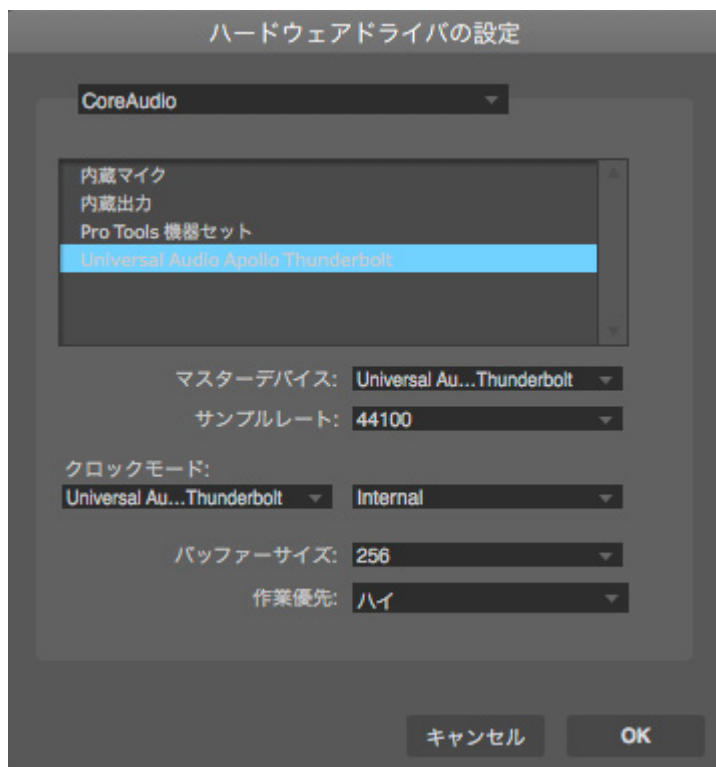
ハードウェアドライバの設定

CoreAudio

内蔵マイク
内蔵出力
Pro Tools 機器セット
Universal Audio Apollo Thunderbolt

マスターデバイス: Universal Au...Thunderbolt

サンプルレート: 44100

クロックモード:
Universal Au...Thunderbolt
Internal

バッファーサイズ: 256

作業優先: ハイ

キャンセル
OK